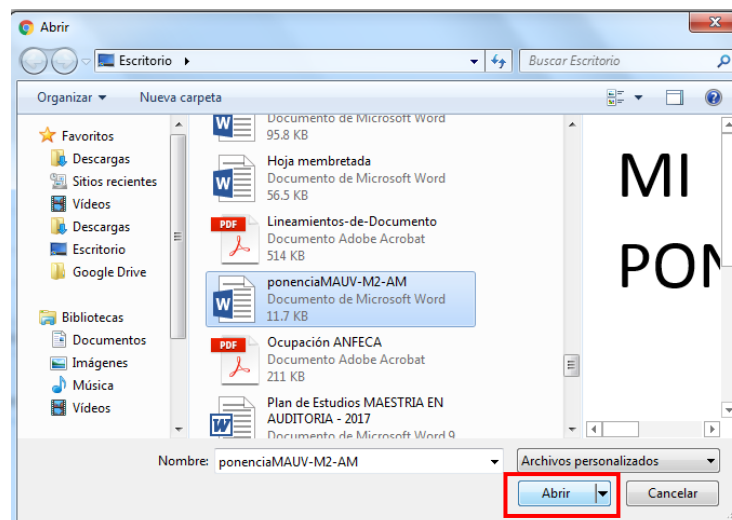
Abrir

Escritorio ▸

Buscar Escritorio

Organizar ▾ Nueva carpeta

Favoritos
Descargas
Sitios recientes
Vídeos
Descargas
Escritorio
Google Drive

Bibliotecas
Documentos
Imágenes
Música
Vídeos

Documento de Microsoft Word
95.8 KB

Hoja membretada
Documento de Microsoft Word
56.5 KB

PDF
Lineamientos-de-Documento
Documento Adobe Acrobat
514 KB

ponenciaMAUV-M2-AM
Documento de Microsoft Word
11.7 KB

PDF
Ocupación ANFECA
Documento Adobe Acrobat
211 KB

Plan de Estudios MAESTRIA EN AUDITORIA - 2017
Documento de Microsoft Word 9

MI

PON

Nombre: ponenciaMAUV-M2-AM

Archivos personalizados

Abrir

Cancelar